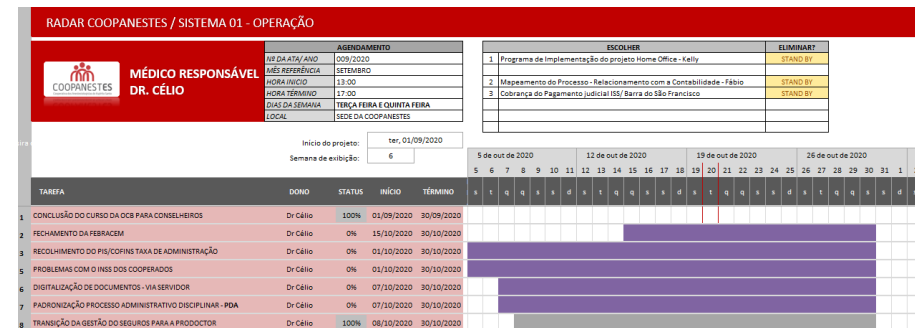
RADAR COOPANESTES / SISTEMA 01 - OPERAÇÃO

COOPANESTES

MÉDICO RESPONSÁVEL DR. CÉLIO

| AGENDAMENTO | |
|---|---|
| Nº DA ATA/ ANO | 009/2020 |
| MÊS REFERÊNCIA | SETEMBRO |
| HORA INICIO | 13:00 |
| HORA TÉRMINO | 17:00 |
| DIAS DA SEMANA | TERÇA FEIRA E QUINTA FEIRA |
| LOCAL | SEDE DA COOPANESTES |

| | ESCOLHER | ELIMINAR? |
|---|---|---|
| 1 | Programa de Implementação do projeto Home Office - Kelly | STAND BY |
| 2 | Mapeamento do Processo - Relacionamento com a Contabilidade - Fábio | STAND BY |
| 3 | Cobrança do Pagamento judicial ISS/ Barra do São Francisco | STAND BY |

Início do projeto: ter, 01/09/2020
Semana de exibição: 6

5 de out de 2020 | 12 de out de 2020 | 19 de out de 2020 | 26 de out de 2020
5 6 7 8 9 10 11 12 13 14 15 16 17 18 19 20 21 22 23 24 25 26 27 28 29 30 31 1
s t q q s s d s t q q s s d s t q q s s d s t q q s s d s

| | TAREFA | DONO | STATUS | INÍCIO | TÉRMINO |
|---|---|---|---|---|---|
| 1 | CONCLUSÃO DO CURSO DA OCB PARA CONSELHEIROS | Dr Célio | 100% | 01/09/2020 | 30/09/2020 |
| 2 | FECHAMENTO DA FEBRACEM | Dr Célio | 0% | 15/10/2020 | 30/10/2020 |
| 3 | RECOLHIMENTO DO PIS/COFINS TAXA DE ADMINISTRAÇÃO | Dr Célio | 0% | 01/10/2020 | 30/10/2020 |
| 5 | PROBLEMAS COM O INSS DOS COOPERADOS | Dr Célio | 0% | 01/10/2020 | 30/10/2020 |
| 6 | DIGITALIZAÇÃO DE DOCUMENTOS - VIA SERVIDOR | Dr Célio | 0% | 07/10/2020 | 30/10/2020 |
| 7 | PADRONIZAÇÃO PROCESSO ADMINISTRATIVO DISCIPLINAR - PDA | Dr Célio | 0% | 07/10/2020 | 30/10/2020 |
| 8 | TRANSIÇÃO DA GESTÃO DO SEGUROS PARA A PRODOCTOR | Dr Célio | 100% | 08/10/2020 | 30/10/2020 |